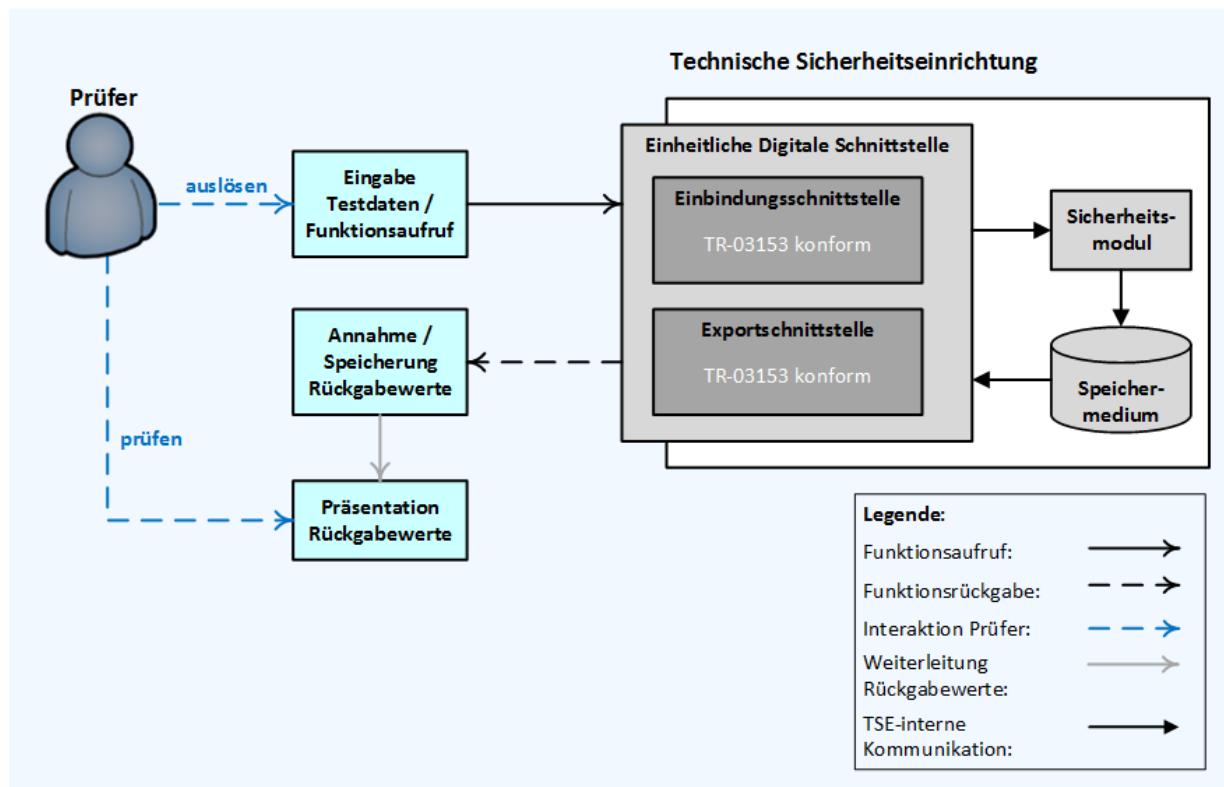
Prüfer

auslösen

Eingabe Testdaten / Funktionsaufruf

prüfen

Annahme / Speicherung Rückgabewerte

Präsentation Rückgabewerte

Technische Sicherheitseinrichtung

Einheitliche Digitale Schnittstelle

Einbindungsschnittstelle

TR-03153 konform

Exportschnittstelle

TR-03153 konform

Sicherheits-modul

Speicher-medium

Legende:

Funktionsaufruf:

Funktionsrückgabe:

Interaktion Prüfer:

Weiterleitung Rückgabewerte:

TSE-interne Kommunikation: